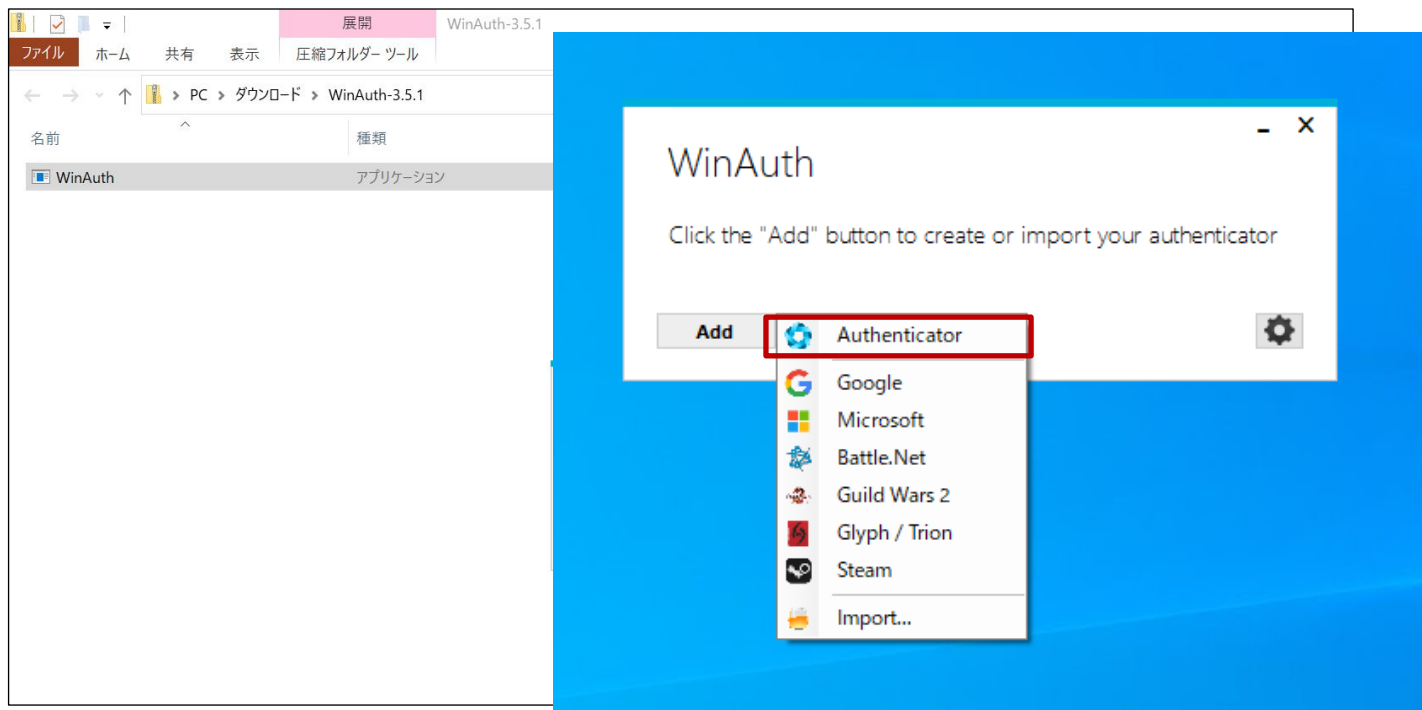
展開
WinAuth-3.5.1
ファイル ホーム 共有 表示 圧縮フォルダー ツール
PC > ダウンロード > WinAuth-3.5.1
名前
種類
WinAuth
アプリケーション

WinAuth
Click the "Add" button to create or import your authenticator
Add
Authenticator
Google
Microsoft
Battle.Net
Guild Wars 2
Glyph / Trion
Steam
Import...